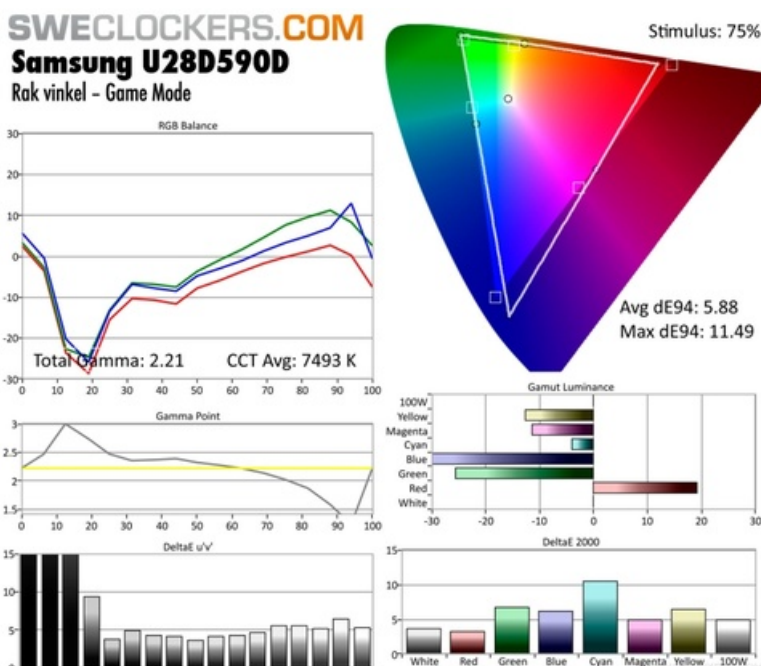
SWECLOCKERS.COM
Samsung U28D590D
Rak vinkel - Game Mode

Stimulus: 75%

RGB Balance

30
20
10
0
-10
-20
-30
0 10 20 30 40 50 60 70 80 90 100

Total Gamma: 2.21
CCT Avg: 7493 K

Avg dE94: 5.88
Max dE94: 11.49

Gamma Point

3
2.5
2
1.5
0 10 20 30 40 50 60 70 80 90 100

Gamut Luminance

100W
Yellow
Magenta
Cyan
Blue
Green
Red
White
-30 -20 -10 0 10 20 30

DeltaE u'v'

15
10
5

DeltaE 2000

15
10
5
0
White Red Green Blue Cyan Magenta Yellow 100W